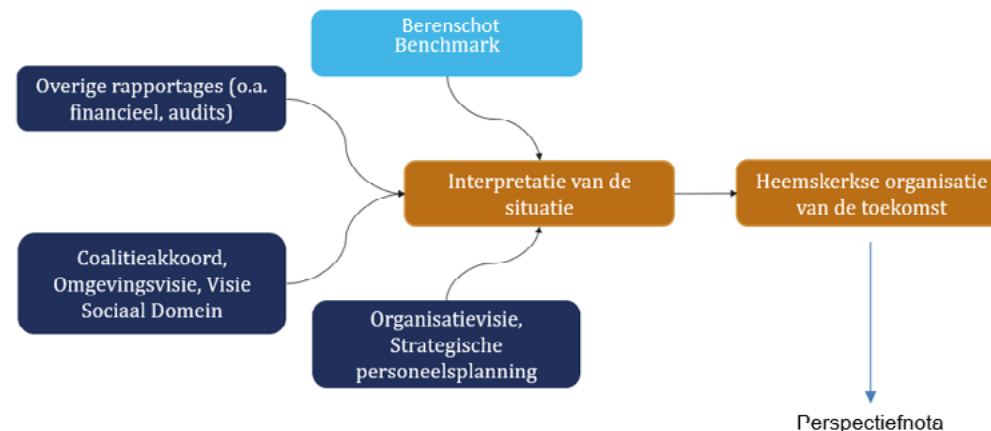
Berenschot Benchmark

Overige rapportages (o.a. financieel, audits)

Interpretatie van de situatie

Heemskerkse organisatie van de toekomst

Coalitieakkoord, Omgevingsvisie, Visie Sociaal Domein

Organisatievisie, Strategische personeelsplanning

Perspectiefnota